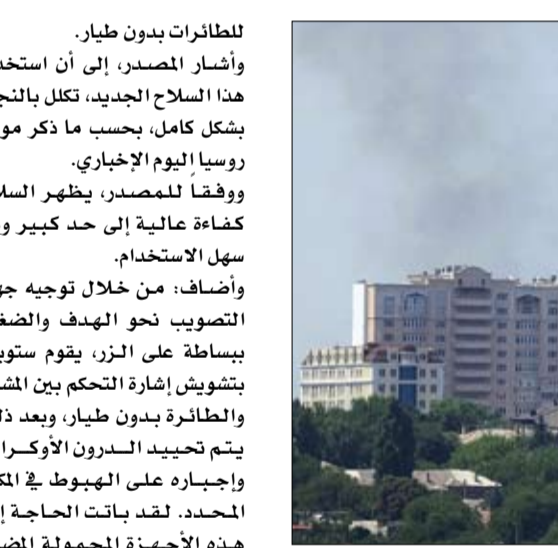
للطائرات بدون طيار.
وأشار المصدر، إلى أن استخد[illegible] هذا السلاح الجديد، تكلل بالنج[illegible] بشكل كامل، بحسب ما ذكر مو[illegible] روسيا اليوم الإخباري.
ووفقاً للمصدر، يظهر السلا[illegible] كفاءة عالية إلى حد كبير و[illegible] سهل الاستخدام.
وأضاف: من خلال توجيه جه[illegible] التصويب نحو الهدف والضغ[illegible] ببساطة على الزر، يقوم ستوب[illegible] بتشويش إشارة التحكم بين المش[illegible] والطائرة بدون طيار، وبعد ذل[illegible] يتم تحييد الدرون الأوكرا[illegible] وإجباره على الهبوط في المك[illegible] المحدد. لقد باتت الحاجة إ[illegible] هذه الأجهزة المحمولة المض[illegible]